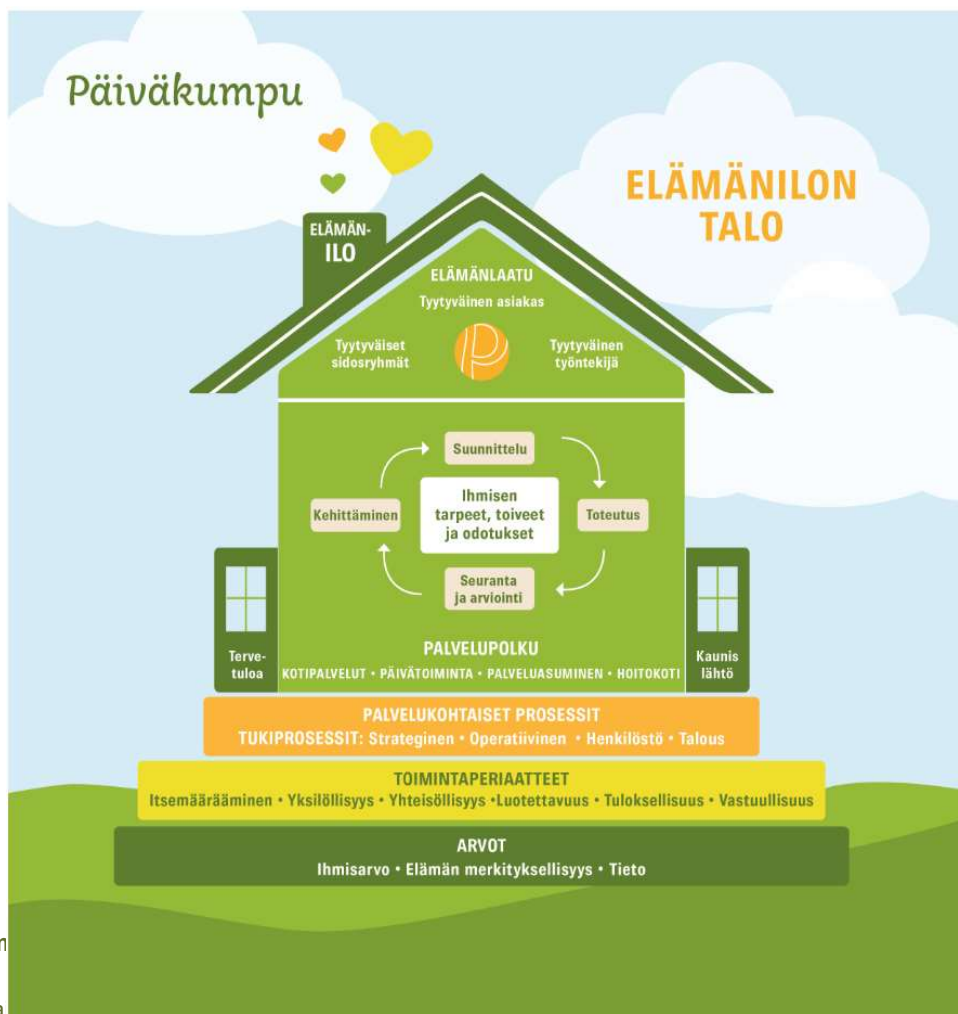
Päiväkumpu

ELÄMÄNILON TALO

ELÄMÄN-ILO

ELÄMÄNLAATU
Tyytyväinen asiakas

Tyytyväiset sidosryhmät

Tyytyväinen työntekijä

Suunnittelu

Kehittäminen

Ihmisen tarpeet, toiveet ja odotukset

Toteutus

Seuranta ja arviointi

Terve-tuloa

PALVELUPOLKU
KOTIPALVELUT • PÄIVÄTOIMINTA • PALVELUASUMINEN • HOITOKOTI

Kaunis lähtö

PALVELUKOHTAISET PROSESSIT
TUKIPROSESSIT: Strateginen • Operatiivinen • Henkilöstö • Talous

TOIMINTAPERIAATTEET
Itsemääräämminen • Yksilöllisyys • Yhteisöllisyys •Luotettavuus • Tuloksellisuus • Vastuullisuus

ARVOT
Ihmisarvo • Elämän merkityksellisyys • Tieto